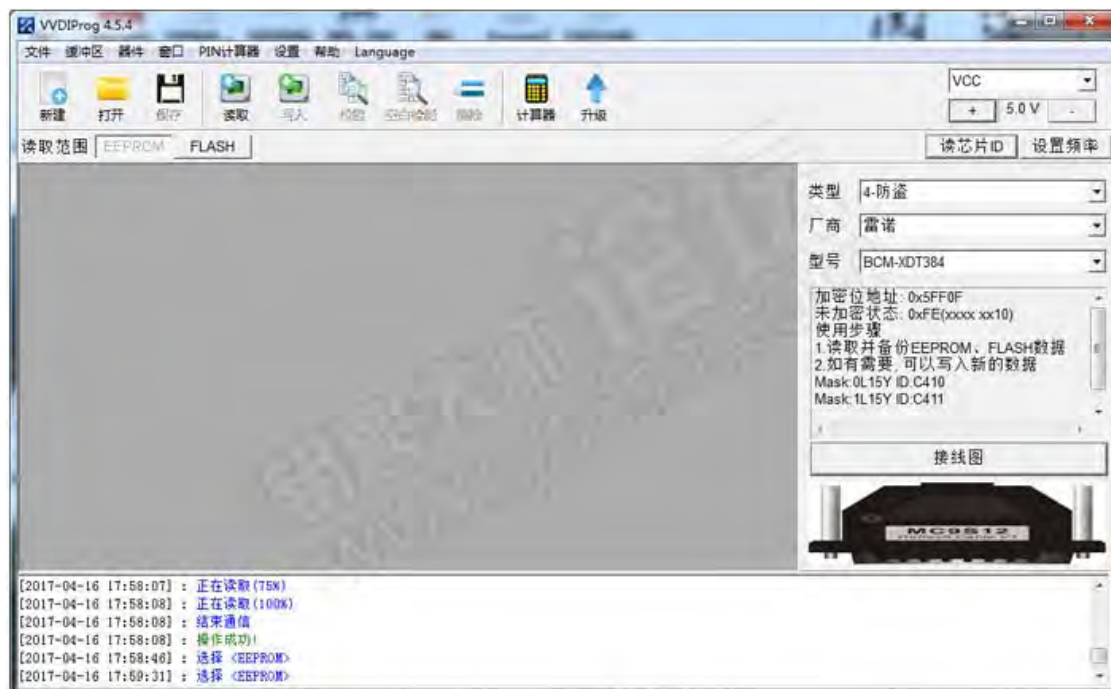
VVDIProg 4.5.4

文件 缓冲区 器件 窗口 PIN计算器 设置 帮助 Language

新建 打开 保存 读取 写入 校验 空白检测 擦除 计算器 升级

VCC
+ 5.0 V -

读取范围 EEPROM FLASH

读芯片ID 设置频率

类型 4-防盗
厂商 雷诺
型号 BCM-XDT384

加密位地址: 0x5FF0F
未加密状态: 0xFE(xxxx xx10)
使用步骤
1.读取并备份EEPROM、FLASH数据
2.如有需要, 可以写入新的数据
Mask:0L15Y ID:C410
Mask:1L15Y ID:C411

接线图

MC9S12

[2017-04-16 17:58:07] : 正在读取(75%)
[2017-04-16 17:58:08] : 正在读取(100%)
[2017-04-16 17:58:08] : 结束通信
[2017-04-16 17:58:08] : 操作成功!
[2017-04-16 17:58:46] : 选择 <EEPROM>
[2017-04-16 17:59:31] : 选择 <EEPROM>